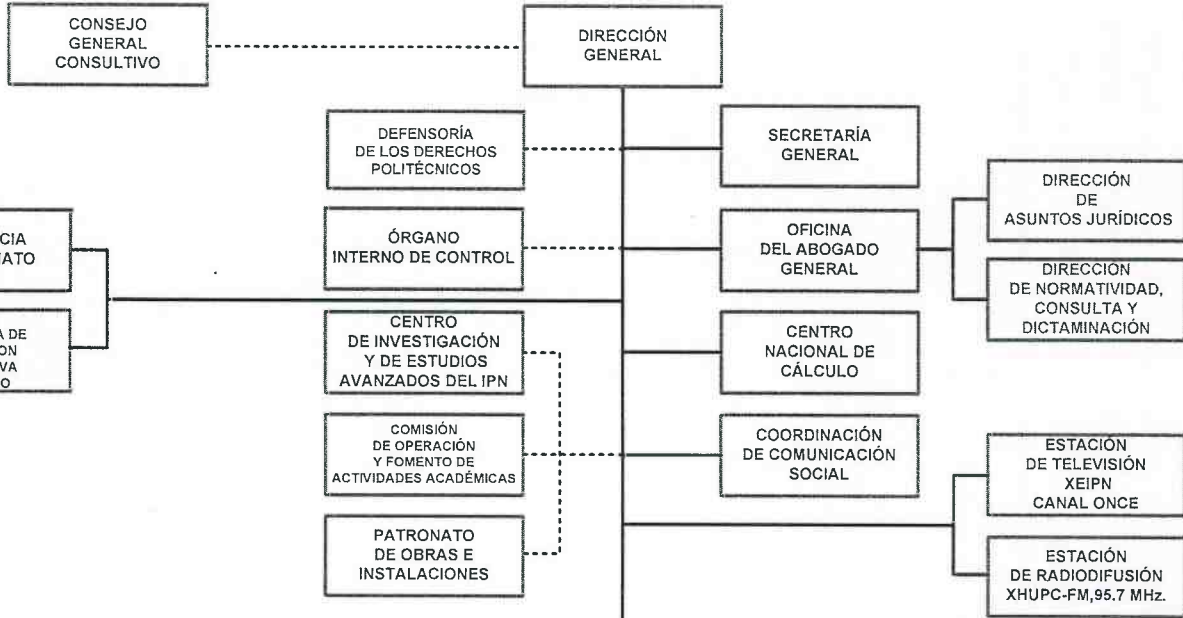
CONSEJO GENERAL CONSULTIVO

DIRECCIÓN GENERAL

DEFENSORÍA DE LOS DERECHOS POLITÉCNICOS

SECRETARÍA GENERAL

CIA
IATO

A DE
ON
VA
O

ÓRGANO INTERNO DE CONTROL

OFICINA DEL ABOGADO GENERAL

DIRECCIÓN DE ASUNTOS JURÍDICOS

DIRECCIÓN DE NORMATIVIDAD, CONSULTA Y DICTAMINACIÓN

CENTRO DE INVESTIGACIÓN Y DE ESTUDIOS AVANZADOS DEL IPN

CENTRO NACIONAL DE CÁLCULO

COMISIÓN DE OPERACIÓN Y FOMENTO DE ACTIVIDADES ACADÉMICAS

COORDINACIÓN DE COMUNICACIÓN SOCIAL

ESTACIÓN DE TELEVISIÓN XEIPN CANAL ONCE

PATRONATO DE OBRAS E INSTALACIONES

ESTACIÓN DE RADIODIFUSIÓN XHUPC-FM,95.7 MHz.